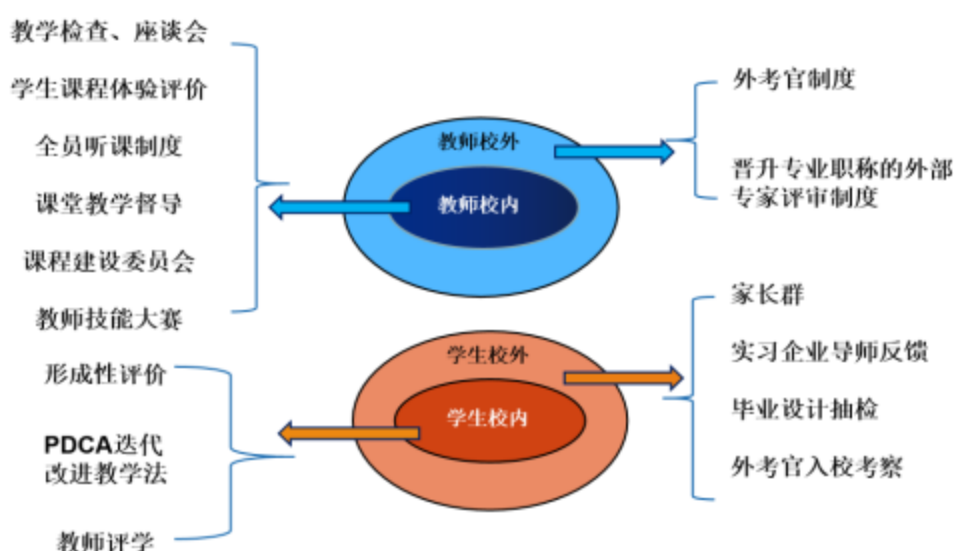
教学检查、座谈会

学生课程体验评价

全员听课制度

课堂教学督导

课程建设委员会

教师技能大赛

教师校外

教师校内

外考官制度

晋升专业职称的外部专家评审制度

形成性评价

PDCA迭代改进教学法

教师评学

学生校外

学生校内

家长群

实习企业导师反馈

毕业设计抽检

外考官入校考察